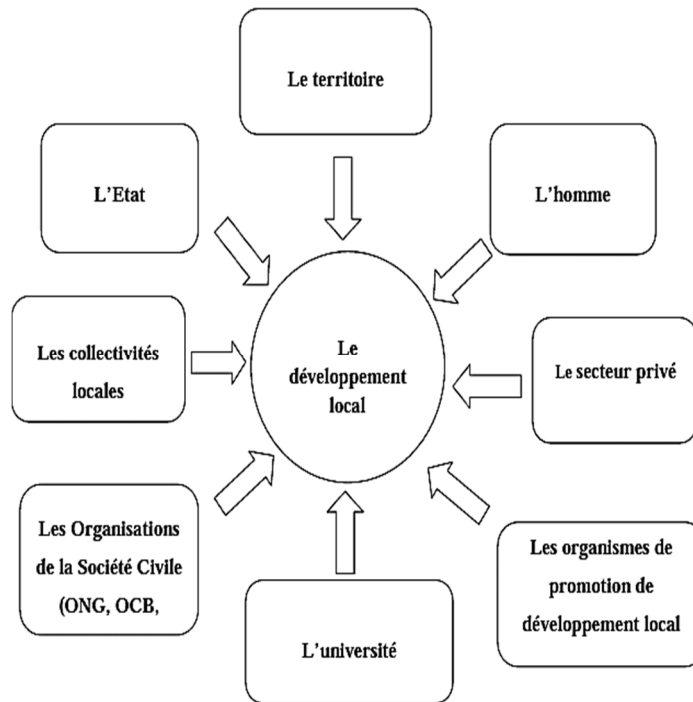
Le territoire

L'Etat

L'homme

Les collectivités locales

Le développement local

Le secteur privé

Les Organisations de la Société Civile (ONG, OCB,

Les organismes de promotion de développement local

L'université